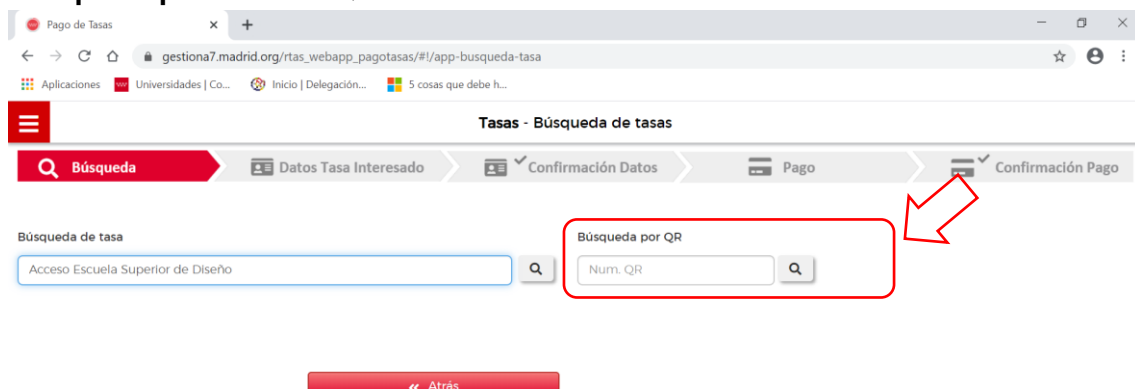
Pago de Tasas

gestiona7.madrid.org/rtas_webapp_pagotasas/#!/app-busqueda-tasa

Aplicaciones
Universidades | Co...
Inicio | Delegación...
5 cosas que debe h...

Tasas - Búsqueda de tasas

Búsqueda
Datos Tasa Interesado
Confirmación Datos
Pago
Confirmación Pago

Búsqueda de tasa
Acceso Escuela Superior de Diseño

Búsqueda por QR
Num. QR

« Atrás